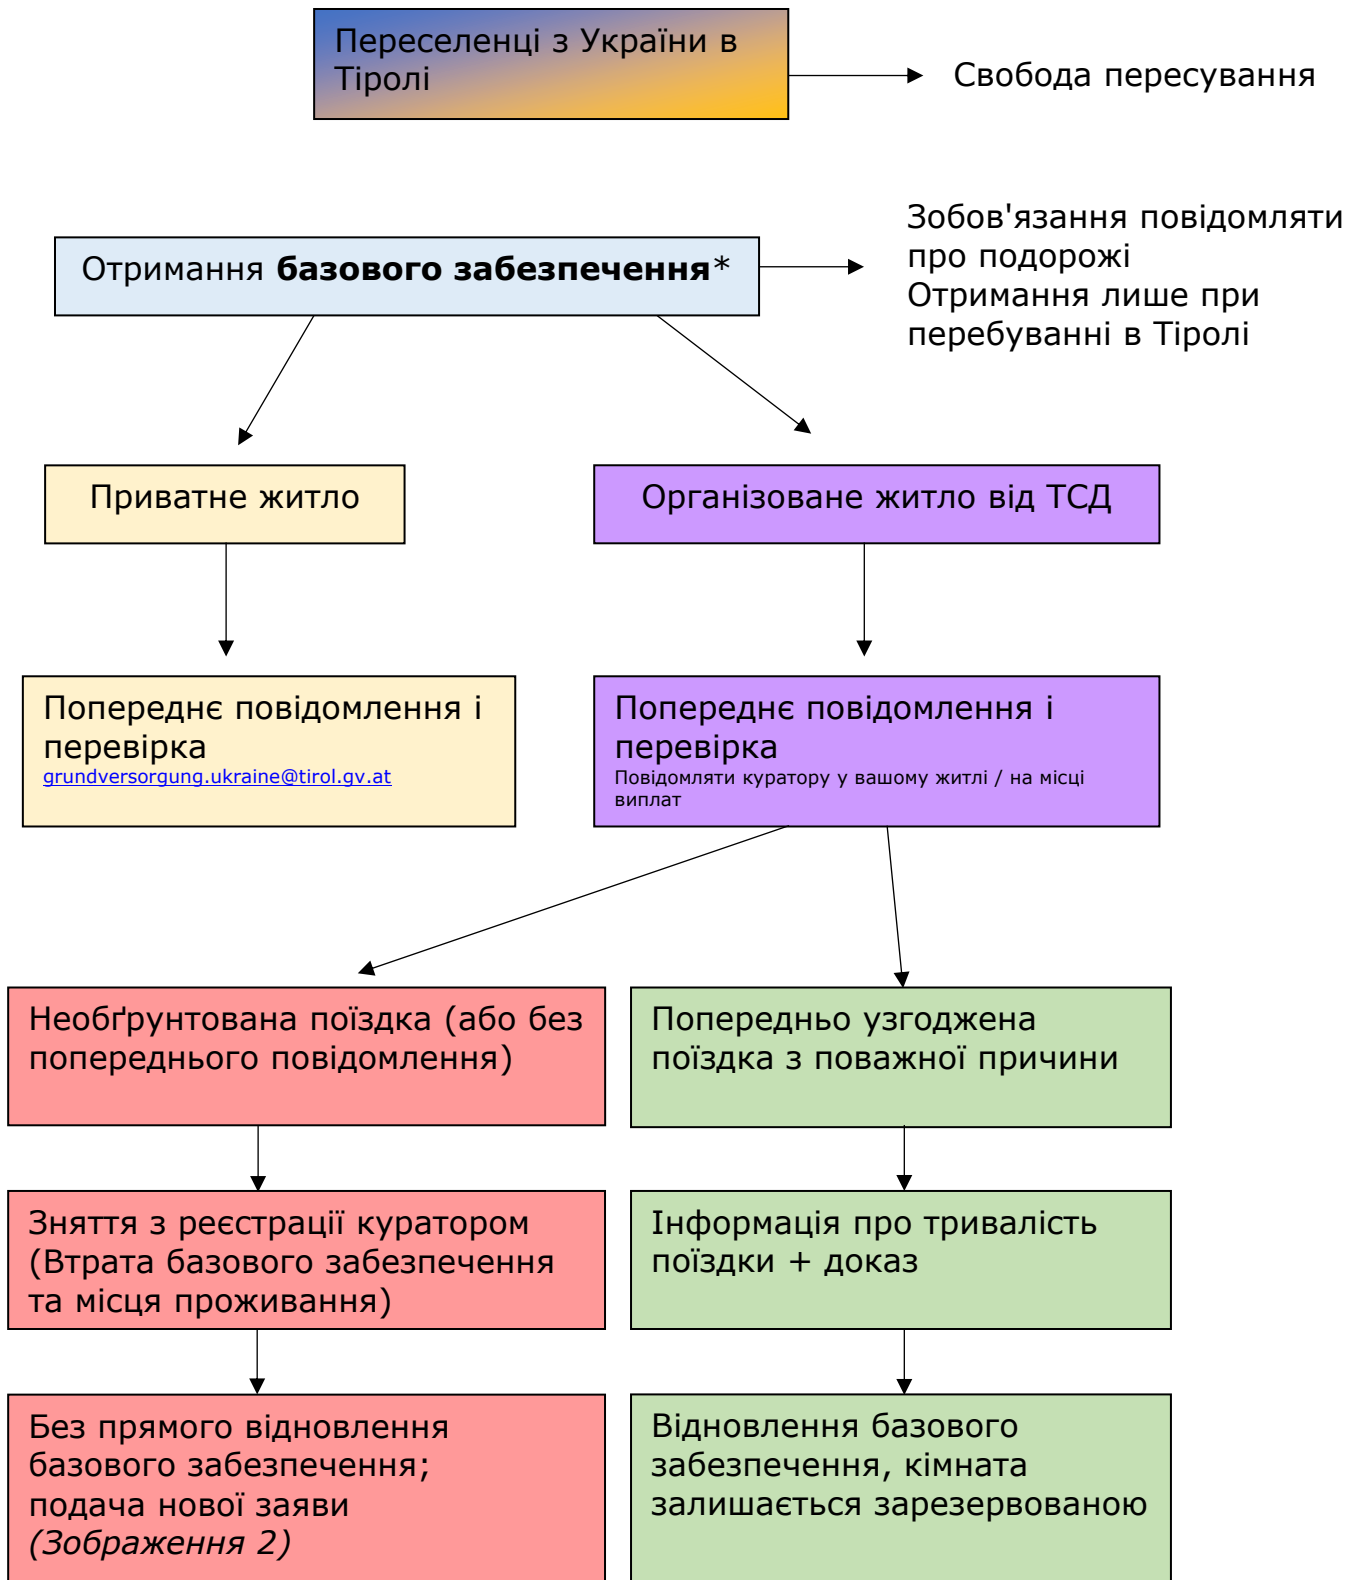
Переселенці з України в Тіролі

Свобода пересування

Отримання **базового забезпечення***

Зобов'язання повідомляти про подорожі
Отримання лише при перебуванні в Тіролі

Приватне житло

Організоване житло від ТСД

Попереднє повідомлення і перевірка
grundversorgung.ukraine@tirol.gv.at

Попереднє повідомлення і перевірка
Повідомляти куратору у вашому житлі / на місці виплат

Необґрунтована поїздка (або без попереднього повідомлення)

Попередньо узгоджена поїздка з поважної причини

Зняття з реєстрації куратором (Втрата базового забезпечення та місця проживання)

Інформація про тривалість поїздки + доказ

Без прямого відновлення базового забезпечення; подача нової заяви *(Зображення 2)*

Відновлення базового забезпечення, кімната залишається зарезервованою